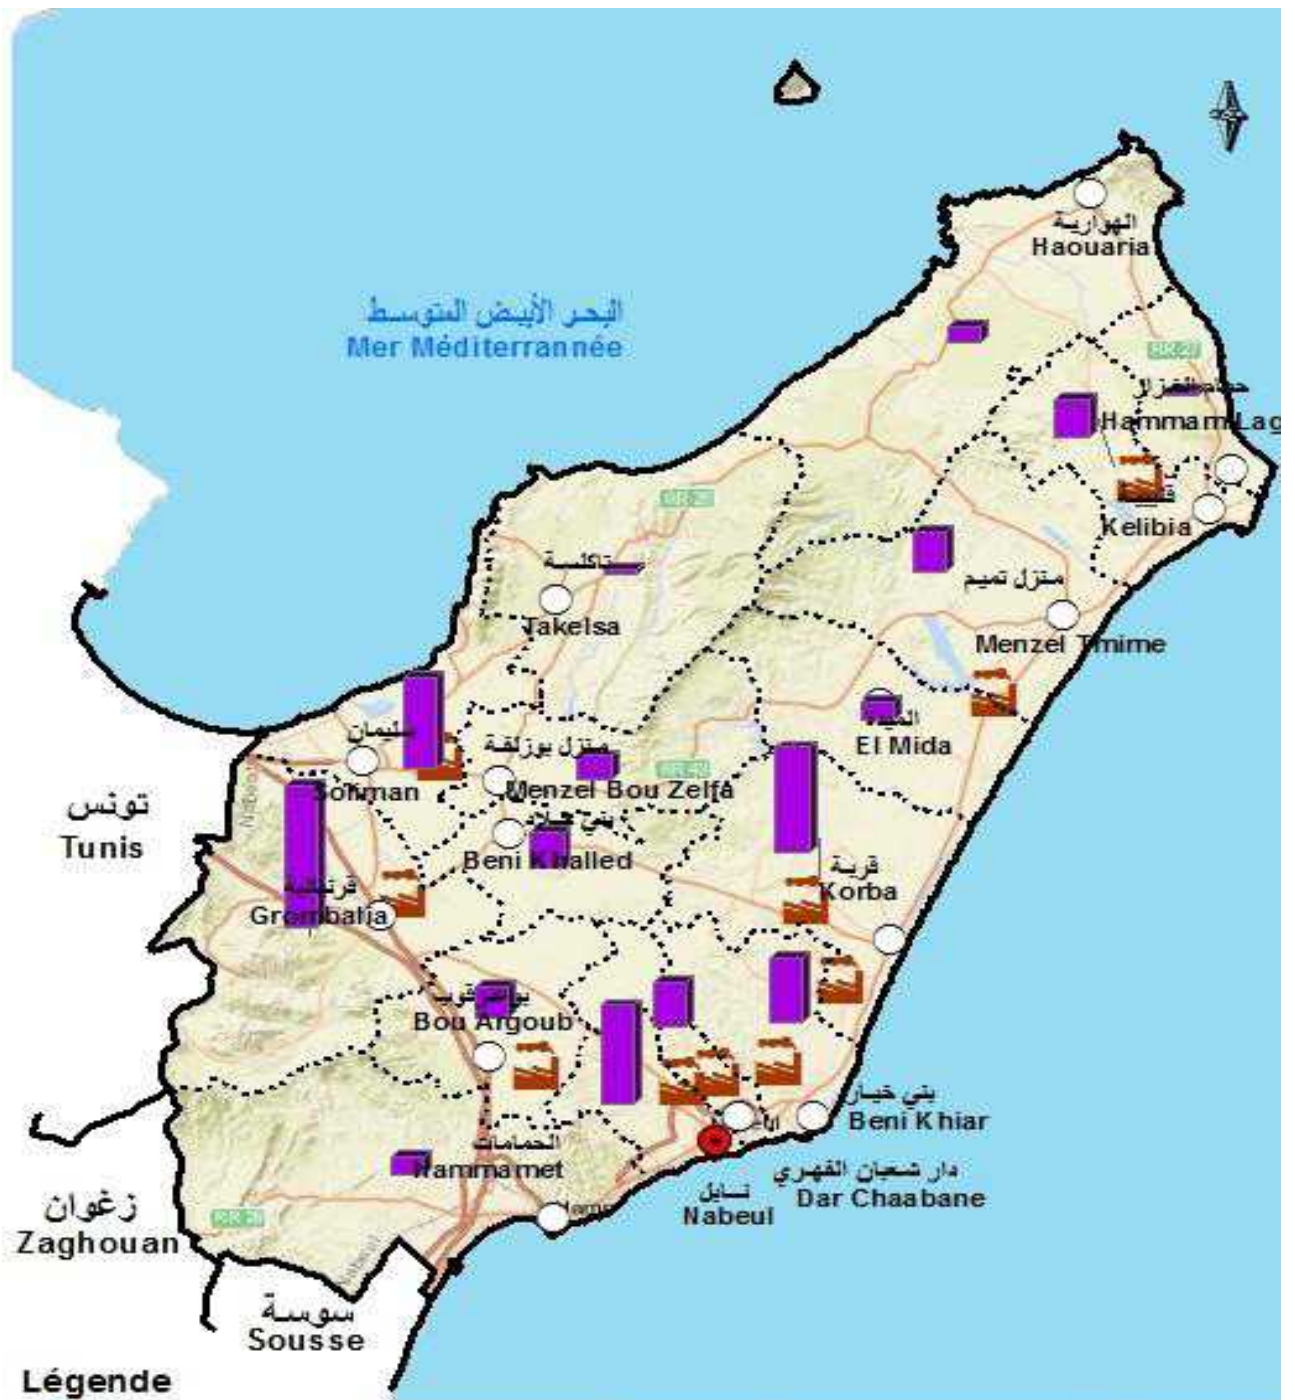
الهوارية
Haouaria

البحر الأبيض المتوسط
Mer Méditerrannée

حمام الغزاز
Hammam Lag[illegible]

Kelibia

تاكلسة
Takelsa

منزل تميم
Menzel Temime

الميدة
El Mida

سليمان
Soliman

منزل بوزلفة
Menzel Bou Zelfa

بني خلاد
Beni Khalled

تونس
Tunis

قرنبالية
Grombalia

قربة
Korba

بوعرقوب
Bou Argoub

بني خيار
Beni Khiar

الحمامات
Hammamet

دار شعبان الفهري
Dar Chaabane

نابل
Nabeul

زغوان
Zaghouan

سوسة
Sousse

Légende